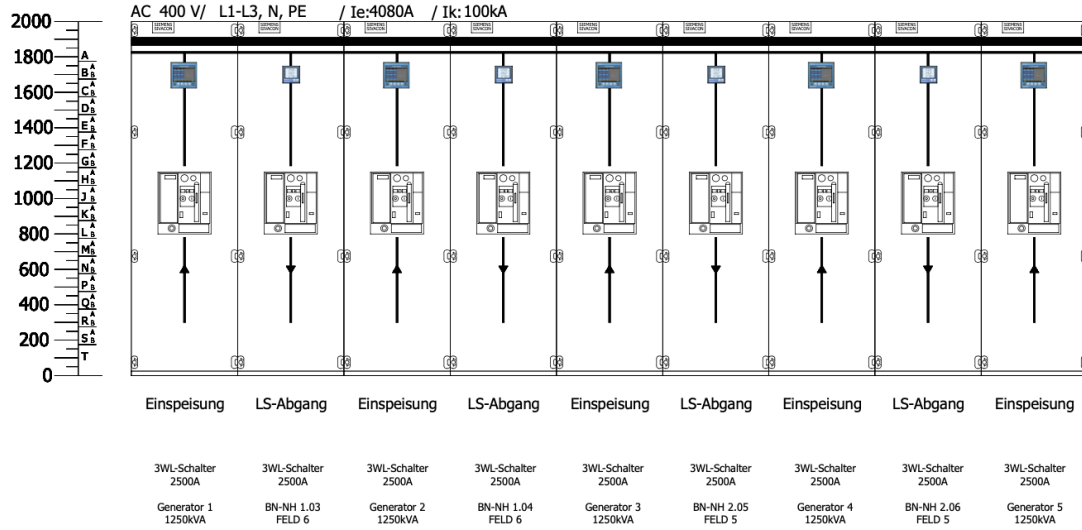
AC 400 V/ L1-L3, N, PE / Ie:4080A / Ik:100kA

2000
1800
1600
1400
1200
1000
800
600
400
200
0

A
B
C
D
E
F
G
H
J
K
L
M
N
P
Q
R
S
T

SIEMENS SIVACON
SIEMENS SIVACON
SIEMENS SIVACON
SIEMENS SIVACON
SIEMENS SIVACON
SIEMENS SIVACON
SIEMENS SIVACON
SIEMENS SIVACON
SIEMENS SIVACON

Einspeisung
LS-Abgang
Einspeisung
LS-Abgang
Einspeisung
LS-Abgang
Einspeisung
LS-Abgang
Einspeisung

3WL-Schalter 2500A
3WL-Schalter 2500A
3WL-Schalter 2500A
3WL-Schalter 2500A
3WL-Schalter 2500A
3WL-Schalter 2500A
3WL-Schalter 2500A
3WL-Schalter 2500A
3WL-Schalter 2500A

Generator 1 1250kVA
BN-NH 1.03 FELD 6
Generator 2 1250kVA
BN-NH 1.04 FELD 6
Generator 3 1250kVA
BN-NH 2.05 FELD 5
Generator 4 1250kVA
BN-NH 2.06 FELD 5
Generator 5 1250kVA